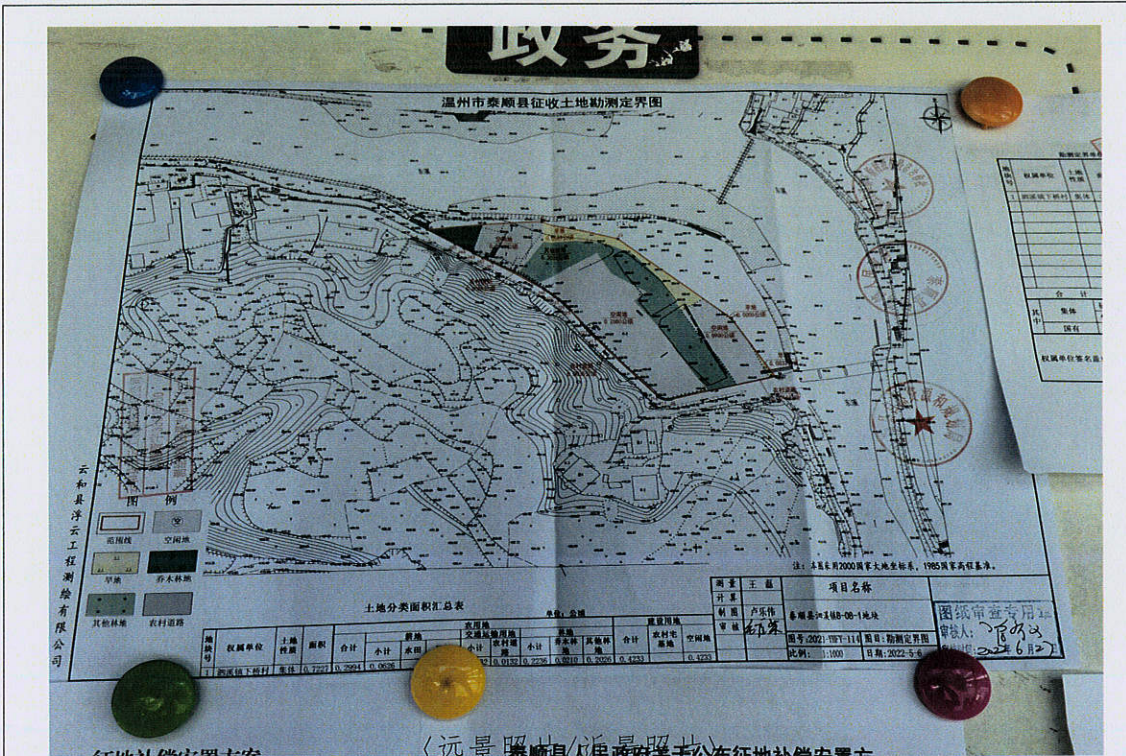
政务

温州市泰顺县征收土地勘测定界图

云和县浮云工程测绘有限公司

图例

范围线　空闲地

旱地　乔木林地

其他林地　农村道路

注：本图采用2000国家大地坐标系，1985国家高程基准。

土地分类面积汇总表

单位：公顷

| 地块号 | 权属单位 | 土地性质 | 面积 | 合计 | 小计 | 水田 | 小计 | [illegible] | 乔木林地 | 其他林地 | 合计 | 农村宅基地 | 空闲地 |
|---|---|---|---|---|---|---|---|---|---|---|---|---|---|
| 1 | 泗溪镇下桥村 | 集体 | 0.7227 | 0.2994 | 0.0626 | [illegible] | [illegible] | 0.0132 | 0.2236 | 0.0210 | 0.2050 | 0.4233 | 0.4233 |

| 测量 | 王磊 | 项目名称 |
|---|---|---|
| 计算 | | |
| 制图 | 卢乐伟 | 泰顺县泗溪镇8-08-1地块 |
| 审核 | 郁策 | |

图号：2021-TSFY-116　用途：勘测定界图

比例：1:1000　日期：2022-5-6

图纸审查专用章
审查人：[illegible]
2022.6.2

权属单位　集体　国有

合计

权属单位签名盖章

远景照片/近景照片

泰顺县人民政府关于公布征地补偿安置方

征地补偿安置方案